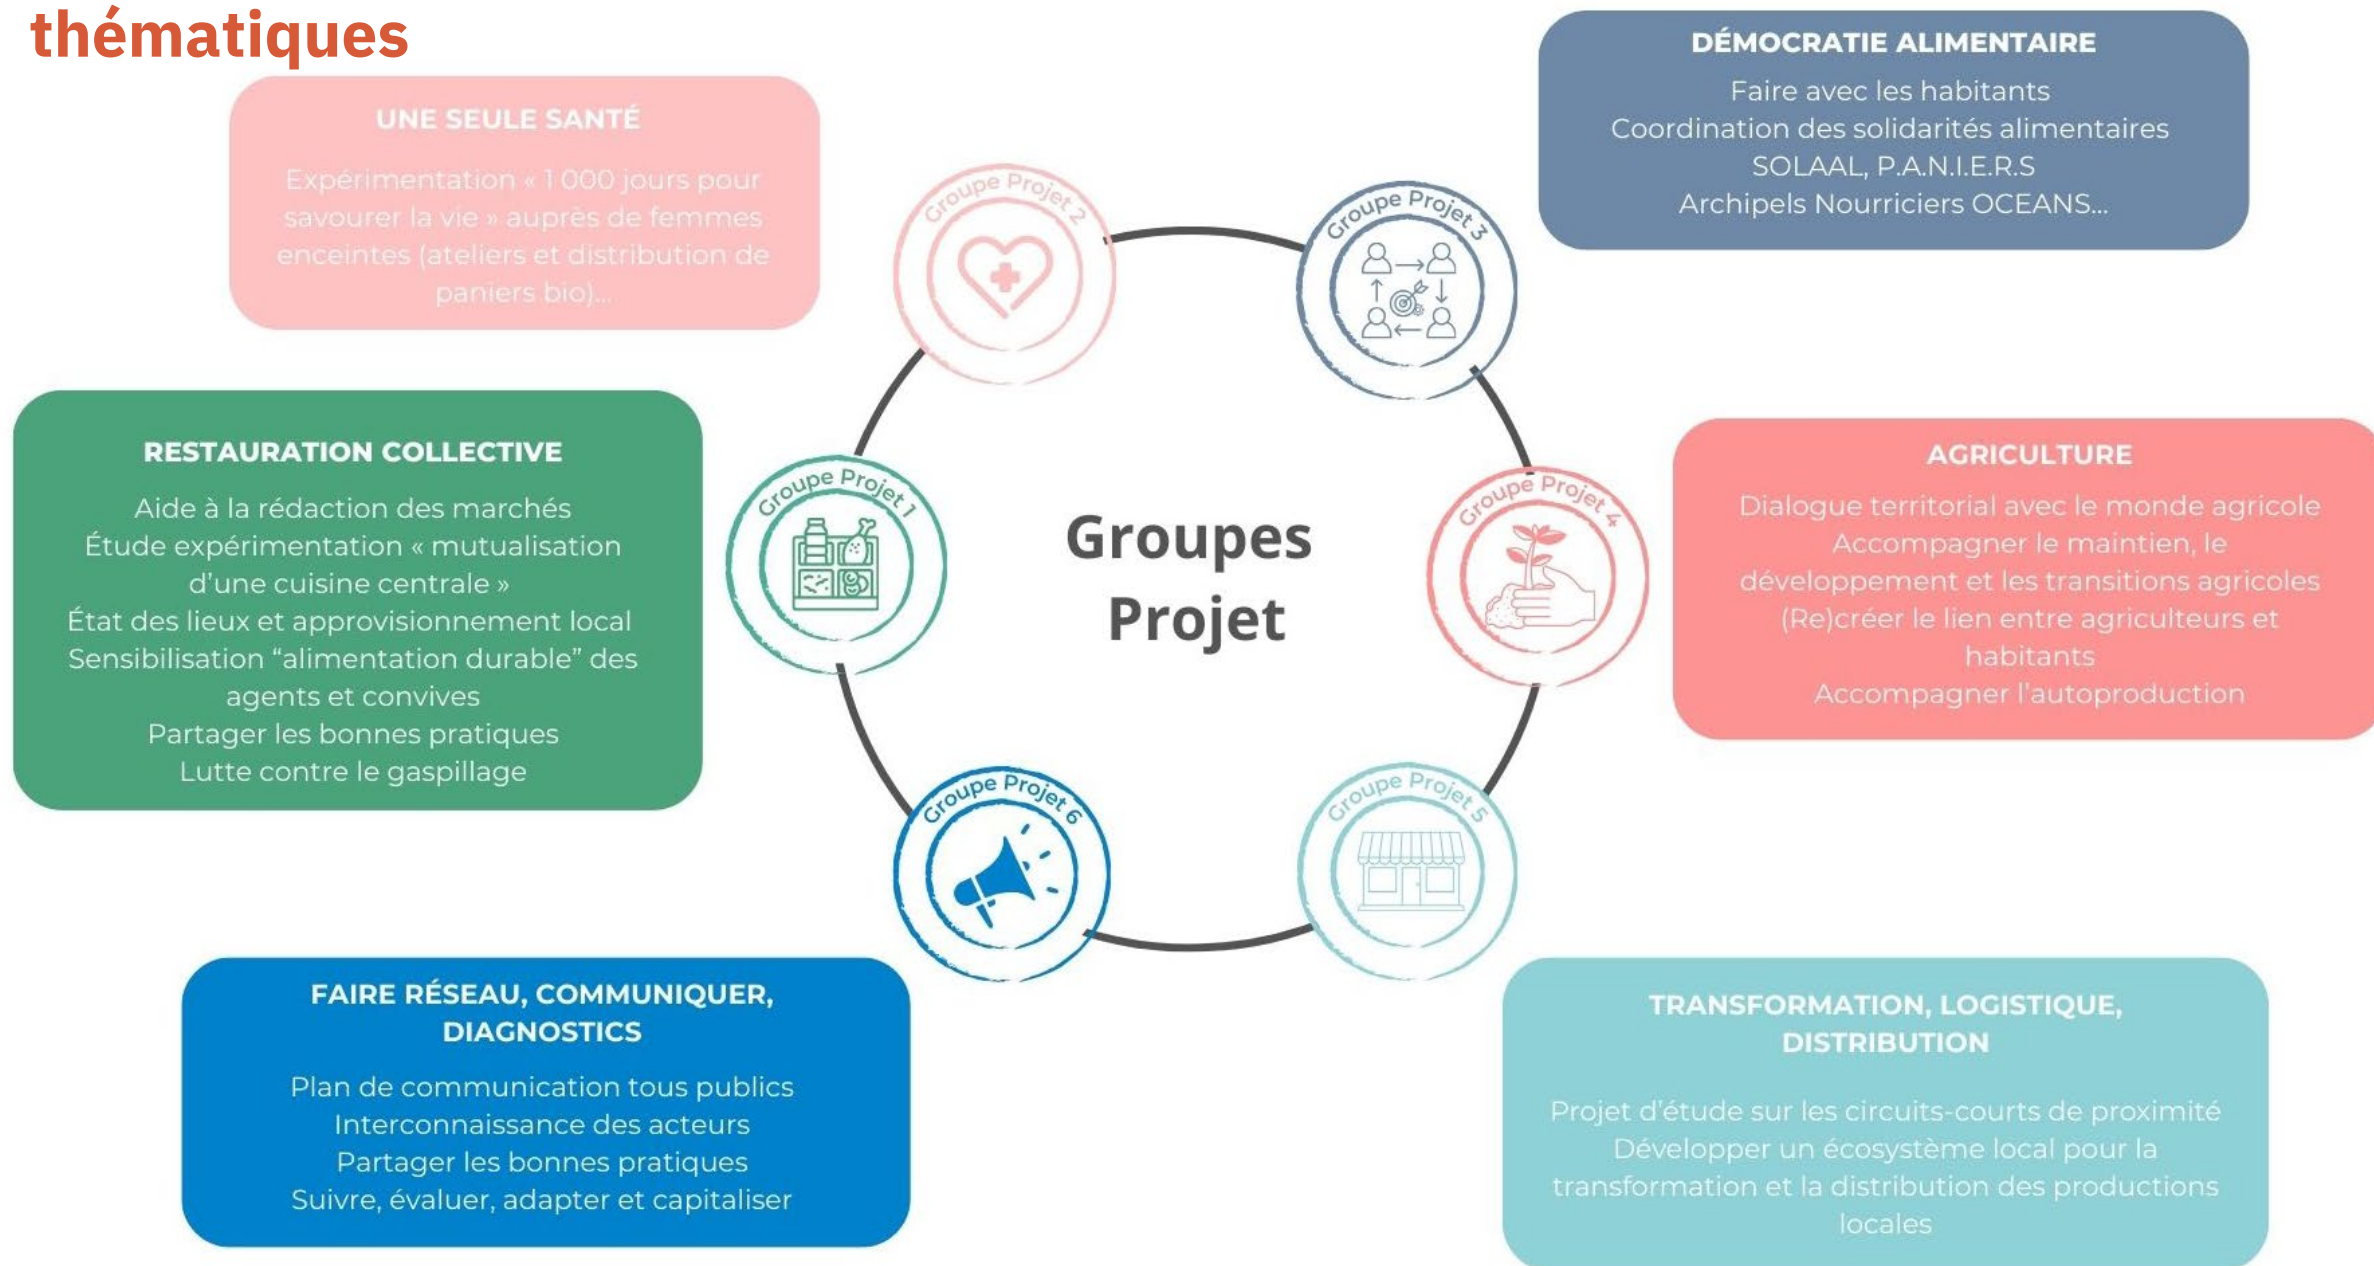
thématiques

UNE SEULE SANTÉ

Expérimentation « 1 000 jours pour savourer la vie » auprès de femmes enceintes (ateliers et distribution de paniers bio)...

DÉMOCRATIE ALIMENTAIRE

Faire avec les habitants
Coordination des solidarités alimentaires
SOLAAL, P.A.N.I.E.R.S
Archipels Nourriciers OCEANS...

Groupe Projet 2

Groupe Projet 3

Groupe Projet 1

Groupes Projet

Groupe Projet 4

Groupe Projet 6

Groupe Projet 5

RESTAURATION COLLECTIVE

Aide à la rédaction des marchés
Étude expérimentation « mutualisation d'une cuisine centrale »
État des lieux et approvisionnement local
Sensibilisation "alimentation durable" des agents et convives
Partager les bonnes pratiques
Lutte contre le gaspillage

AGRICULTURE

Dialogue territorial avec le monde agricole
Accompagner le maintien, le développement et les transitions agricoles
(Re)créer le lien entre agriculteurs et habitants
Accompagner l'autoproduction

FAIRE RÉSEAU, COMMUNIQUER, DIAGNOSTICS

Plan de communication tous publics
Interconnaissance des acteurs
Partager les bonnes pratiques
Suivre, évaluer, adapter et capitaliser

TRANSFORMATION, LOGISTIQUE, DISTRIBUTION

Projet d'étude sur les circuits-courts de proximité
Développer un écosystème local pour la transformation et la distribution des productions locales